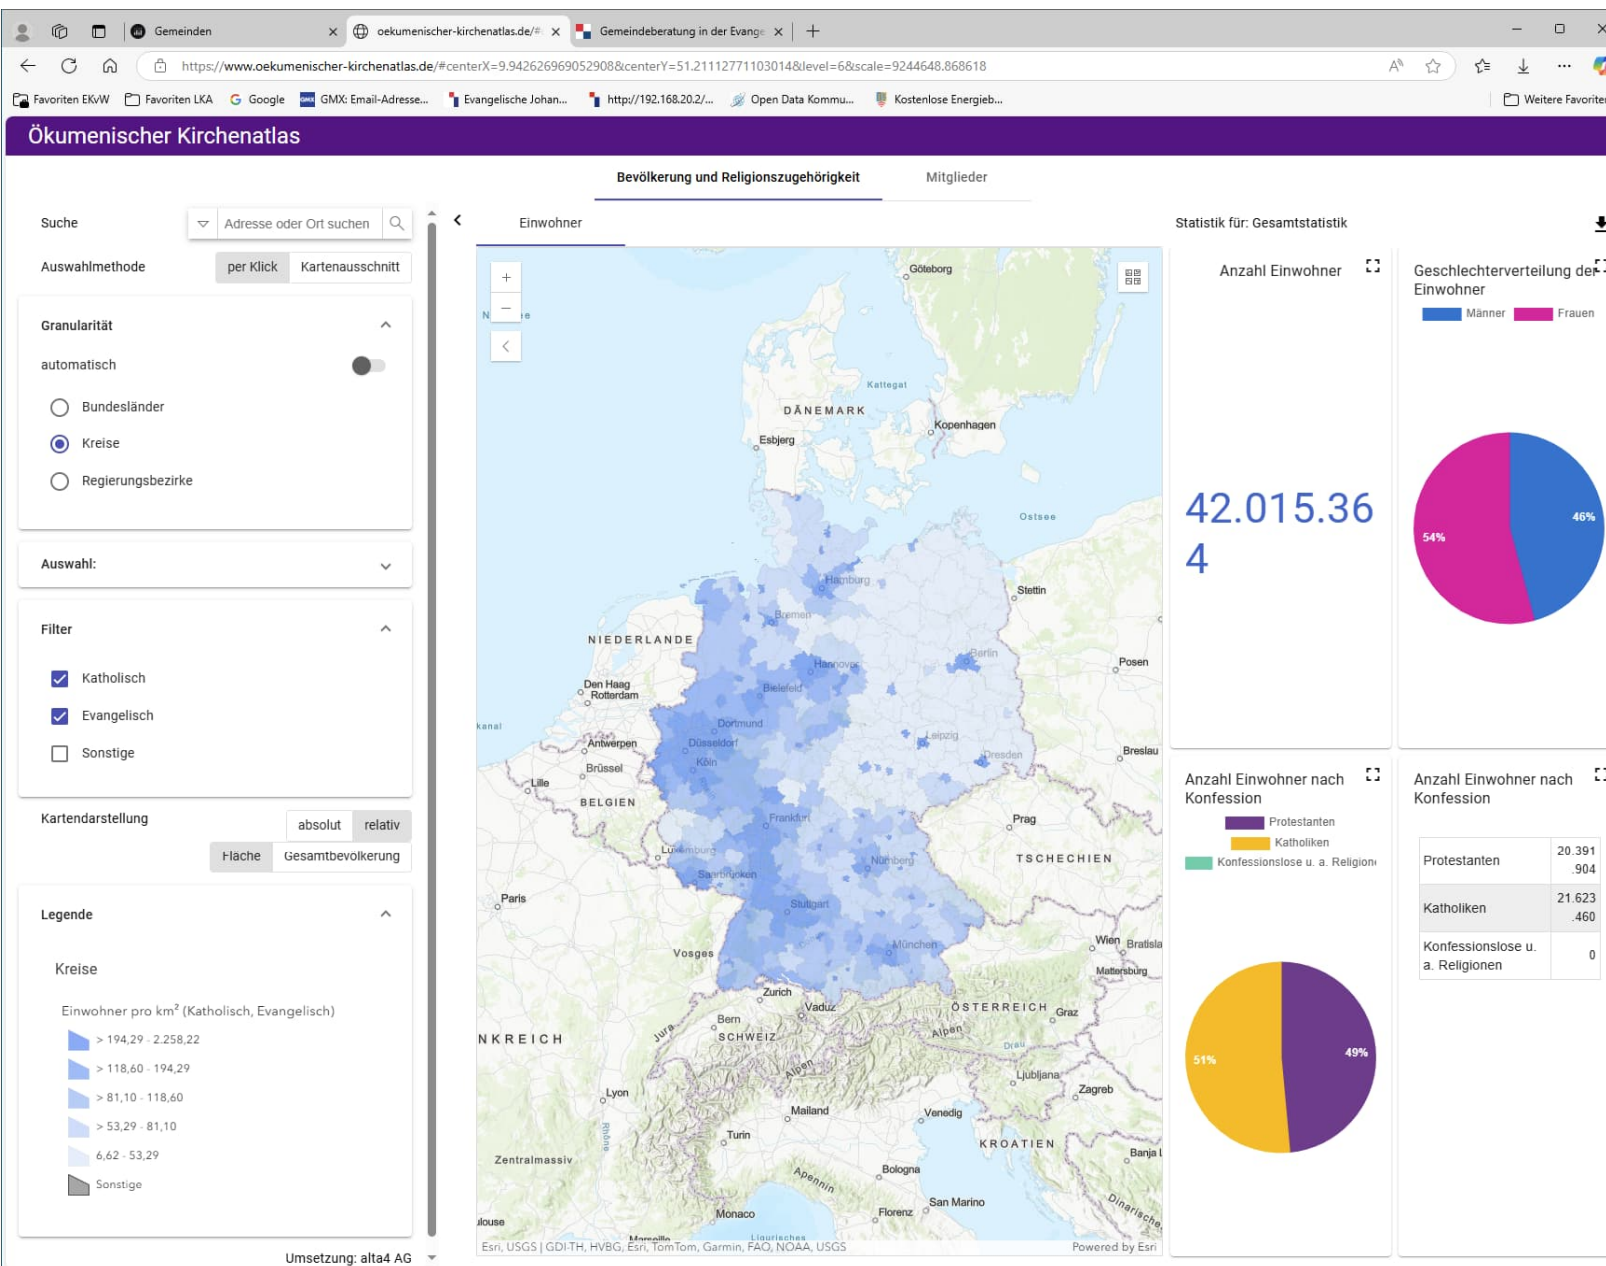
Gemeinden
oekumenischer-kirchenatlas.de/#
Gemeindeberatung in der Evange

https://www.oekumenischer-kirchenatlas.de/#centerX=9.942626969052908&centerY=51.21112771103014&level=6&scale=9244648.868618

Favoriten EKvW | Favoriten LKA | Google | GMX: Email-Adresse... | Evangelische Johan... | http://192.168.20.2/... | Open Data Kommu... | Kostenlose Energieb... | Weitere Favoriten

Ökumenischer Kirchenatlas

Bevölkerung und Religionszugehörigkeit | Mitglieder

Suche | Adresse oder Ort suchen

Auswahlmethode | per Klick | Kartenausschnitt

Granularität

automatisch

Bundesländer
Kreise
Regierungsbezirke

Auswahl:

Filter

Katholisch
Evangelisch
Sonstige

Kartendarstellung | absolut | relativ
Fläche | Gesamtbevölkerung

Legende

Kreise

Einwohner pro km² (Katholisch, Evangelisch)
> 194,29 - 2.258,22
> 118,60 - 194,29
> 81,10 - 118,60
> 53,29 - 81,10
6,62 - 53,29
Sonstige

Umsetzung: alta4 AG

Einwohner

Göteborg, Kattegat, DÄNEMARK, Kopenhagen, Esbjerg, Ostsee, Hamburg, Stettin, Bremen, NIEDERLANDE, Hannover, Berlin, Posen, Den Haag, Rotterdam, Bielefeld, kanal, Dortmund, Antwerpen, Düsseldorf, Leipzig, Breslau, Brüssel, Köln, Dresden, Lille, BELGIEN, Frankfurt, Prag, Luxemburg, TSCHECHIEN, Nürnberg, Saarbrücken, Paris, Stuttgart, München, Wien, Bratisla, Vosges, Mattersburg, Zurich, Vaduz, ÖSTERREICH, Graz, Bern, Jura, Alpen, NKREICH, SCHWEIZ, Drau, Alpen, Ljubljana, Zagreb, Lyon, Mailand, Venedig, Turin, Rhône, KROATIEN, Zentralmassiv, Banja L, Apennin, Bologna, San Marino, Monaco, Florenz, louse, Marseille, Ligurisches, Dinarische

Esri, USGS | GDI-TH, HVBG, Esri, TomTom, Garmin, FAO, NOAA, USGS | Powered by Esri

Statistik für: Gesamtstatistik

Anzahl Einwohner

42.015.364

Geschlechterverteilung der Einwohner
Männer | Frauen
54%
46%

Anzahl Einwohner nach Konfession
Protestanten
Katholiken
Konfessionslose u. a. Religion
51%
49%

Anzahl Einwohner nach Konfession

| Protestanten | 20.391.904 |
|---|---|
| Katholiken | 21.623.460 |
| Konfessionslose u. a. Religionen | 0 |